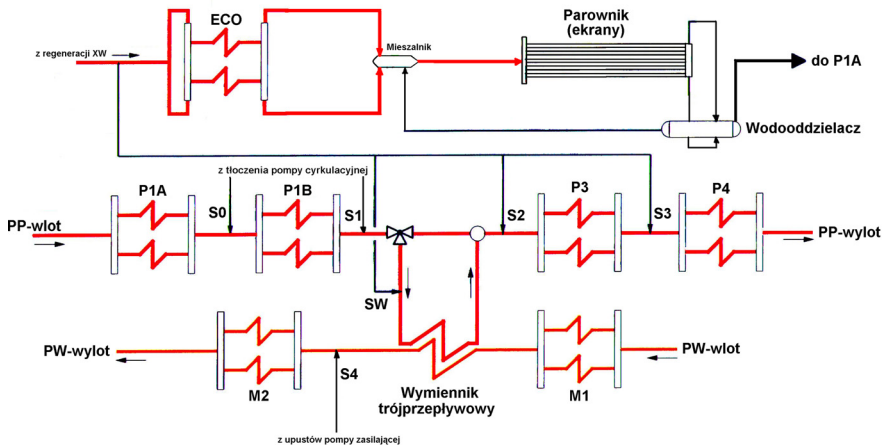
ECO

Parownik
(ekrany)

z regeneracji XW

Mieszalnik

do P1A

Wodooddzielacz

z tłoczenia pompy cyrkulacyjnej

P1A

P1B

P3

P4

PP-wlot

S0

S1

S2

S3

PP-wylot

SW

PW-wylot

S4

PW-wlot

M2

Wymiennik
trójprzepływowy

M1

z upustów pompy zasilającej